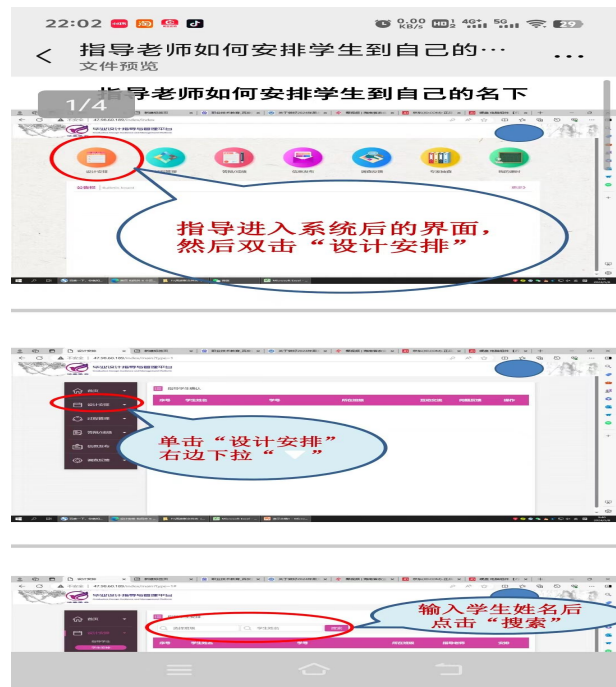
22:02

0.00 KB/s HD 4G+ 5G 29

指导老师如何安排学生到自己的…
文件预览

1/4

指导老师如何安排学生到自己的名下

设计安排

指导进入系统后的界面，然后双击“设计安排”

首页
设计安排

单击“设计安排”右边下拉“ ”

输入学生姓名后点击“搜索”